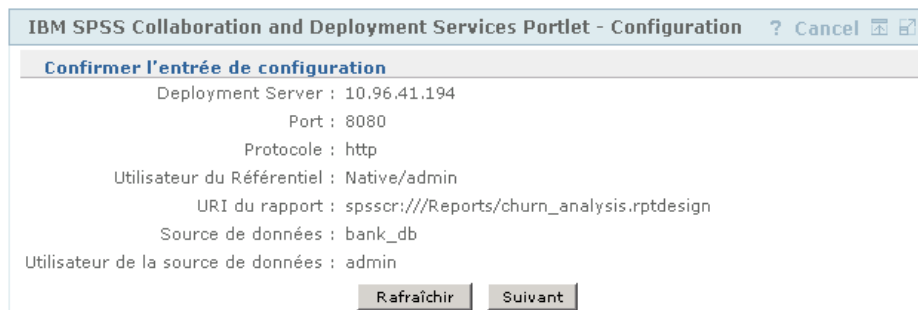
IBM SPSS Collaboration and Deployment Services Portlet - Configuration ? Cancel

Confirmer l'entrée de configuration

Deployment Server : 10.96.41.194

Port : 8080

Protocole : http

Utilisateur du Référentiel : Native/admin

URI du rapport : spsscr:///Reports/churn_analysis.rptdesign

Source de données : bank_db

Utilisateur de la source de données : admin

Rafraîchir Suivant